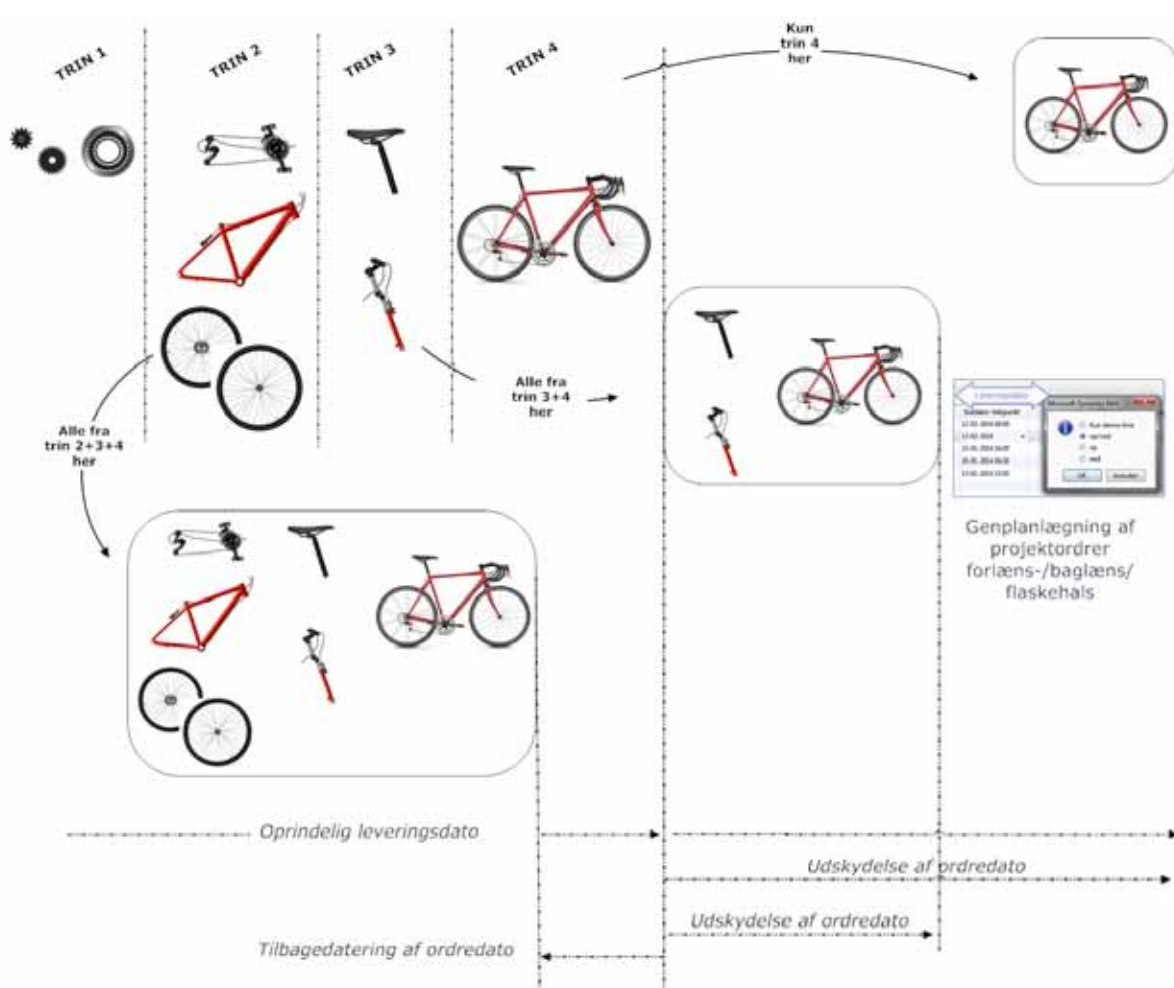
TRIN 1

TRIN 2

TRIN 3

TRIN 4

Kun trin 4 her

Alle fra trin 3+4 her

Alle fra trin 2+3+4 her

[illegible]

Genplanlægning af projektordrer forlæns-/baglæns/ flaskehals

Oprindelig leveringsdato

Udskydelse af ordredato

Udskydelse af ordredato

Tilbagedatering af ordredato